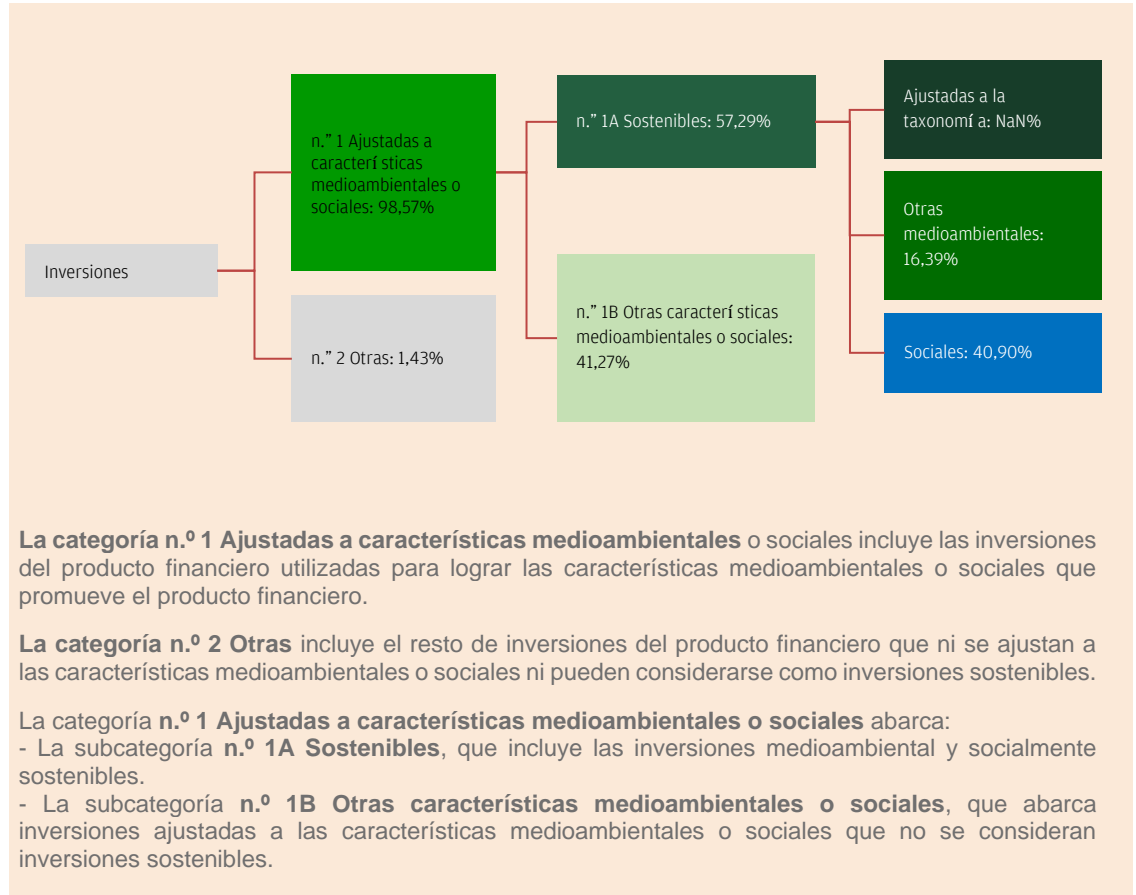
Inversiones

n.” 1 Ajustadas a caracterí sticas medioambientales o sociales: 98,57%

n.” 2 Otras: 1,43%

n.” 1A Sostenibles: 57,29%

n.” 1B Otras caracterí sticas medioambientales o sociales: 41,27%

Ajustadas a la taxonomí a: NaN%

Otras medioambientales: 16,39%

Sociales: 40,90%

**La categoría n.º 1 Ajustadas a características medioambientales** o sociales incluye las inversiones del producto financiero utilizadas para lograr las características medioambientales o sociales que promueve el producto financiero.

**La categoría n.º 2 Otras** incluye el resto de inversiones del producto financiero que ni se ajustan a las características medioambientales o sociales ni pueden considerarse como inversiones sostenibles.

La categoría **n.º 1 Ajustadas a características medioambientales o sociales** abarca:
- La subcategoría **n.º 1A Sostenibles**, que incluye las inversiones medioambiental y socialmente sostenibles.
- La subcategoría **n.º 1B Otras características medioambientales o sociales**, que abarca inversiones ajustadas a las características medioambientales o sociales que no se consideran inversiones sostenibles.